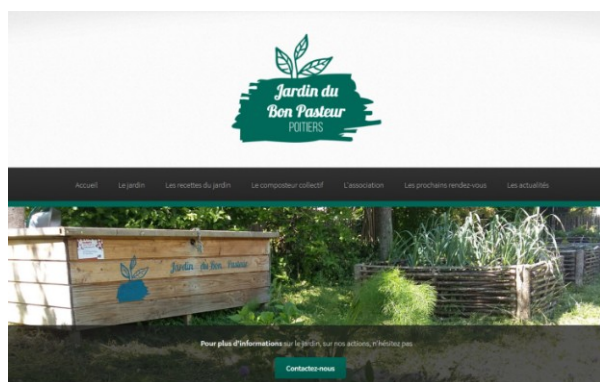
Jardin du Bon Pasteur
POITIERS

Accueil Le jardin Les recettes du jardin Le composteur collectif L'association Les prochains rendez-vous Les actualités

Jardin du Bon Pasteur

Pour plus d'informations sur le jardin, sur nos actions, n'hésitez pas

Contactez-nous